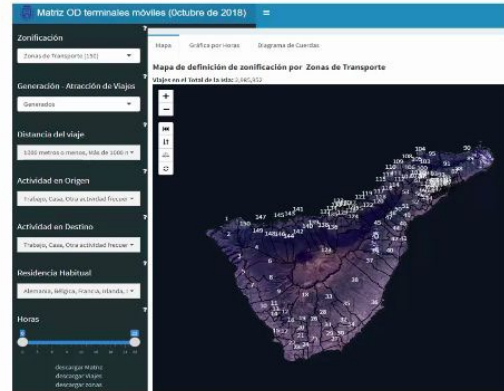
Matriz OD terminales móviles (Octubre de 2018)

Zonificación
Zonas de Transporte (150)

Generación - Atracción de Viajes
Generados

Distancia del viaje
1000 metros o menos, más de 1000 r

Actividad en Origen
Trabajo, Casa, Otra actividad frecuer

Actividad en Destino
Trabajo, Casa, Otra actividad frecuer

Residencia Habitual
Alemania, Bélgica, Francia, Irlanda, I

Horas

descargar Matriz
descargar viajes
descargar zonas

Mapa | Gráfica por Horas | Diagrama de Cuerdas

Mapa de definición de zonificación por Zonas de Transporte

Viajes en el Total de la isla: 2,665,933

+
−

1 147 145 141 130 149 148 144 124 104 50 105 106 109 103 102 176 174 171 170 45 40 120 12 13 11 14 10 20 24 23 25 30